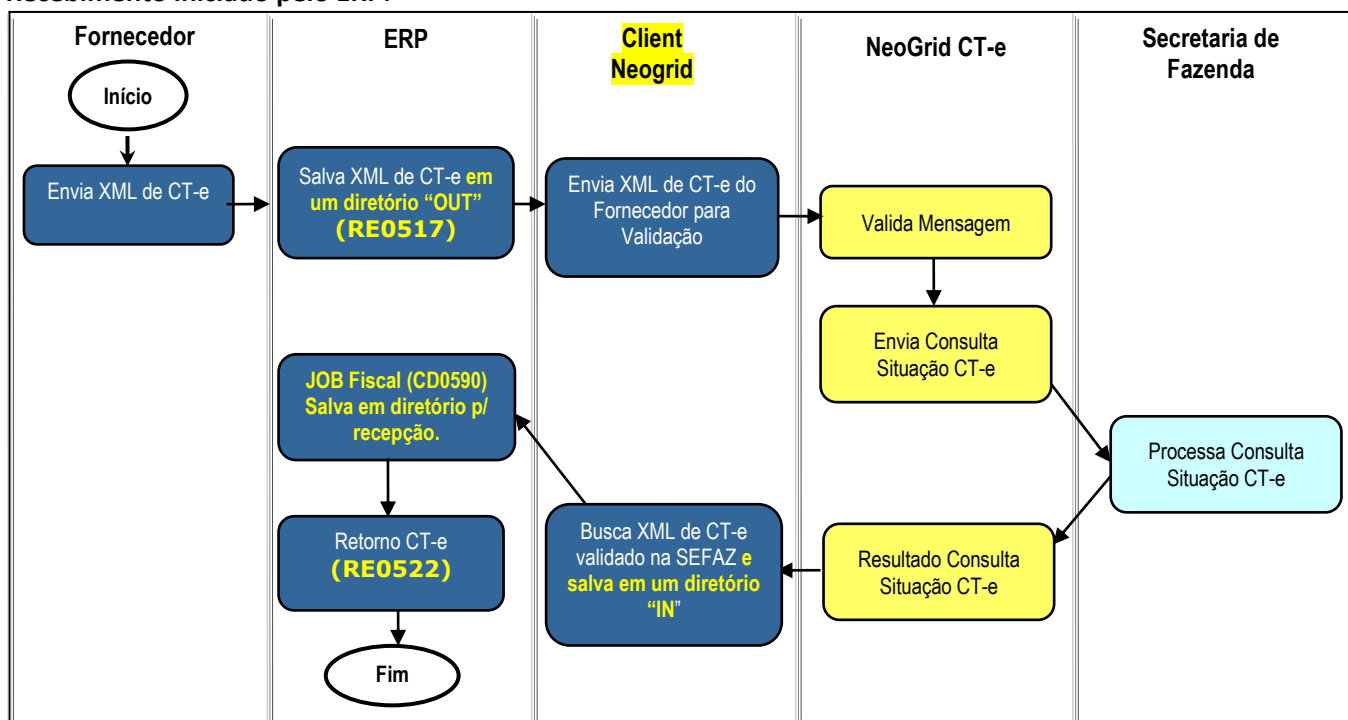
Fornecedor

ERP

Client Neogrid

NeoGrid CT-e

Secretaria de Fazenda

Início

Envia XML de CT-e

Salva XML de CT-e em um diretório "OUT" (RE0517)

Envia XML de CT-e do Fornecedor para Validação

Valida Mensagem

Envia Consulta Situação CT-e

Processa Consulta Situação CT-e

Resultado Consulta Situação CT-e

Busca XML de CT-e validado na SEFAZ e salva em um diretório "IN"

JOB Fiscal (CD0590) Salva em diretório p/ recepção.

Retorno CT-e (RE0522)

Fim